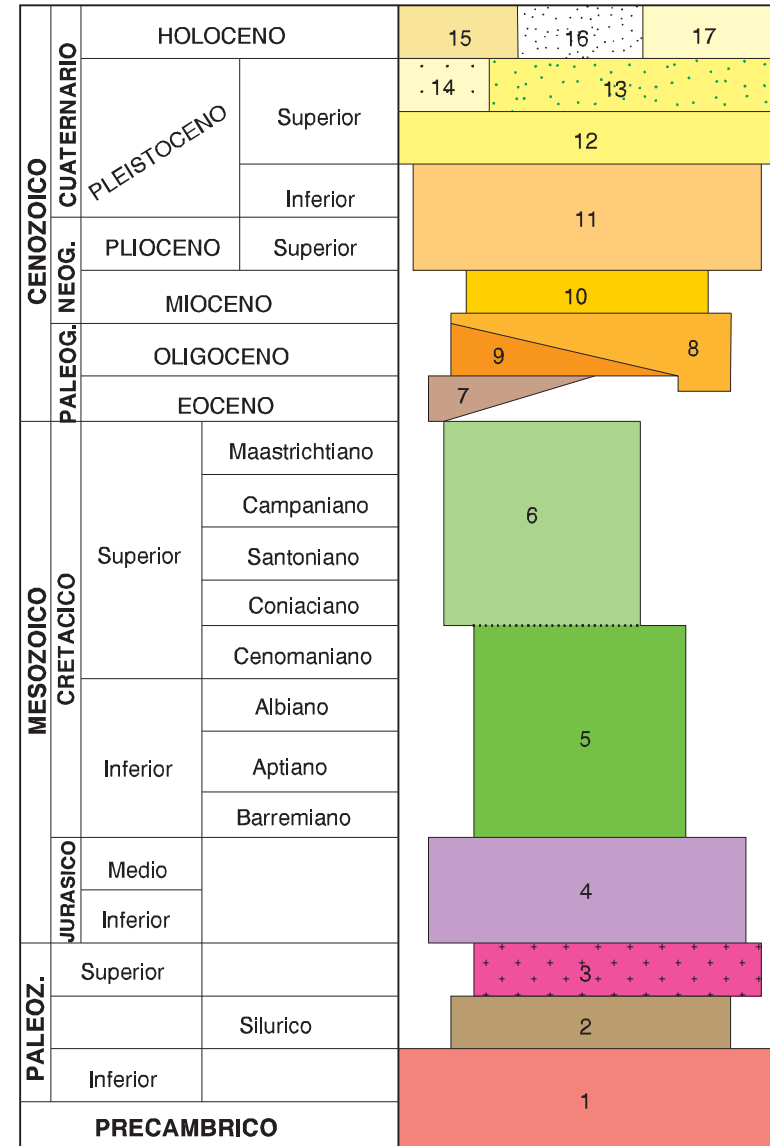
| | | | | |
|---|---|---|---|---|
| CENOZOICO | CUATERNARIO | HOLOCENO | | 15 16 17 |
| | | PLEISTOCENO | Superior | 14 13 / 12 |
| | | | Inferior | 11 |
| | NEOG. | PLIOCENO | Superior | |
| | | MIOCENO | | 10 |
| | PALEOG. | OLIGOCENO | | 9 8 |
| | | EOCENO | | 7 |
| MESOZOICO | CRETACICO | Superior | Maastrichtiano | 6 |
| | | | Campaniano | |
| | | | Santoniano | |
| | | | Coniaciano | |
| | | | Cenomaniano | 5 |
| | | Inferior | Albiano | |
| | | | Aptiano | |
| | | | Barremiano | |
| | JURASICO | Medio | | 4 |
| | | Inferior | | |
| PALEOZ. | Superior | | | 3 |
| | | Silurico | | 2 |
| | Inferior | | | 1 |
| PRECAMBRICO | | | | |